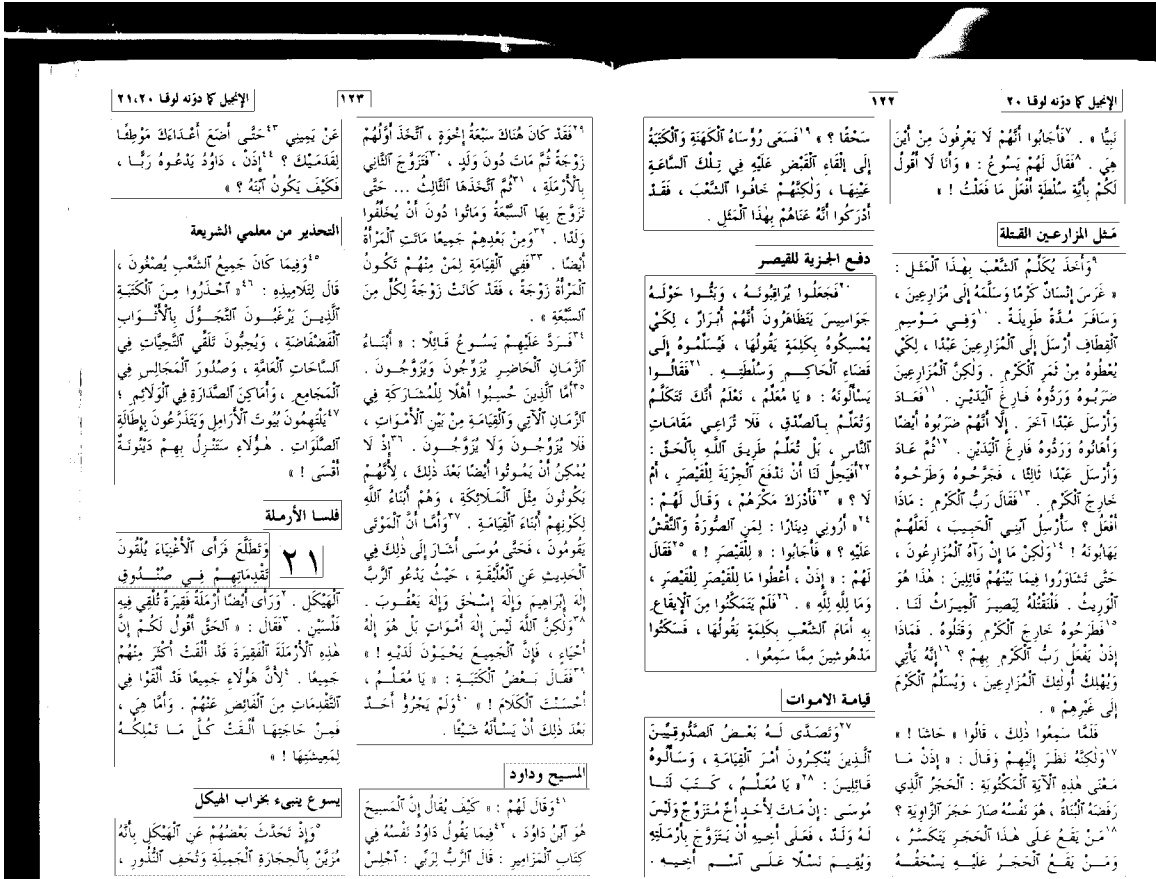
الإنجيل كما دونه لوقا ٢١،٢٠

١٢٣

عَنْ يَمِينِي ⁴³حَتَّى أَضَعَ أَعْدَاءَكَ مَوْطِئًا لِقَدَمَيْكَ ؟ ⁴⁴إِذَنْ ، دَاوُدُ يَدْعُوهُ رَبًّا ، فَكَيْفَ يَكُونُ ٱبْنَهُ ؟ »

التحذير من معلمي الشريعة

⁴⁵وَفِيمَا كَانَ جَمِيعُ ٱلشَّعْبِ يُصْغُونَ ، قَالَ لِتَلَامِيذِهِ : ⁴⁶« ٱحْذَرُوا مِنَ ٱلْكَتَبَةِ ٱلَّذِينَ يَرْغَبُونَ ٱلتَّجَوُّلَ بِٱلْأَثْوَابِ ٱلْفَضْفَاضَةِ ، وَيُحِبُّونَ تَلَقِّي ٱلتَّحِيَّاتِ فِي ٱلسَّاحَاتِ ٱلْعَامَّةِ ، وَصُدُورَ ٱلْمَجَالِسِ فِي ٱلْمَجَامِعِ ، وَأَمَاكِنَ ٱلصَّدَارَةِ فِي ٱلْوَلَائِمِ ، ⁴⁷يَلْتَهِمُونَ بُيُوتَ ٱلْأَرَامِلِ وَيَتَذَرَّعُونَ بِإِطَالَةِ ٱلصَّلَوَاتِ . هٰؤُلَاءِ سَتَنْزِلُ بِهِمْ دَيْنُونَةٌ أَقْسَى ! »

فلسا الأرملة

٢١

وَتَطَلَّعَ فَرَأَى ٱلْأَغْنِيَاءَ يُلْقُونَ تَقْدِمَاتِهِمْ فِي صُنْدُوقِ ٱلْهَيْكَلِ . ²وَرَأَى أَيْضًا أَرْمَلَةً فَقِيرَةً تُلْقِي فِيهِ فَلْسَيْنِ . ³فَقَالَ : « ٱلْحَقَّ أَقُولُ لَكُمْ إِنَّ هٰذِهِ ٱلْأَرْمَلَةَ ٱلْفَقِيرَةَ قَدْ أَلْقَتْ أَكْثَرَ مِنْهُمْ جَمِيعًا ، ⁴لِأَنَّ هٰؤُلَاءِ جَمِيعًا قَدْ أَلْقَوْا فِي ٱلتَّقْدِمَاتِ مِنَ ٱلْفَائِضِ عَنْهُمْ . وَأَمَّا هِيَ ، فَمِنْ حَاجَتِهَا أَلْقَتْ كُلَّ مَا تَمْلِكُهُ لِمَعِيشَتِهَا »

يسوع يتنبأ بخراب الهيكل

⁵وَإِذْ تَحَدَّثَ بَعْضُهُمْ عَنِ ٱلْهَيْكَلِ بِأَنَّهُ مُزَيَّنٌ بِٱلْحِجَارَةِ ٱلْجَمِيلَةِ وَتُحَفِ ٱلنُّذُورِ ،

²⁹فَقَدْ كَانَ هُنَاكَ سَبْعَةُ إِخْوَةٍ ، ٱتَّخَذَ أَوَّلُهُمْ زَوْجَةً ثُمَّ مَاتَ دُونَ وَلَدٍ ، ³⁰فَتَزَوَّجَ ٱلثَّانِي بِٱلْأَرْمَلَةِ ، ³¹ثُمَّ ٱتَّخَذَهَا ٱلثَّالِثُ ... حَتَّى تَزَوَّجَ بِهَا ٱلسَّبْعَةُ وَمَاتُوا دُونَ أَنْ يُخَلِّفُوا وَلَدًا . ³²وَمِنْ بَعْدِهِمْ جَمِيعًا مَاتَتِ ٱلْمَرْأَةُ أَيْضًا . ³³فَفِي ٱلْقِيَامَةِ لِمَنْ مِنْهُمْ تَكُونُ ٱلْمَرْأَةُ زَوْجَةً ، فَقَدْ كَانَتْ زَوْجَةً لِكُلٍّ مِنَ ٱلسَّبْعَةِ » .

³⁴فَرَدَّ عَلَيْهِمْ يَسُوعُ قَائِلًا : « أَبْنَاءُ ٱلزَّمَانِ ٱلْحَاضِرِ يُزَوِّجُونَ وَيُزَوَّجُونَ . ³⁵أَمَّا ٱلَّذِينَ حُسِبُوا أَهْلًا لِلْمُشَارَكَةِ فِي ٱلزَّمَانِ ٱلْآتِي وَٱلْقِيَامَةِ مِنْ بَيْنِ ٱلْأَمْوَاتِ ، فَلَا يُزَوِّجُونَ وَلَا يُزَوَّجُونَ . ³⁶إِذْ لَا يُمْكِنُ أَنْ يَمُوتُوا أَيْضًا بَعْدَ ذٰلِكَ ، لِأَنَّهُمْ يَكُونُونَ مِثْلَ ٱلْمَلَائِكَةِ ، وَهُمْ أَبْنَاءُ ٱللّٰهِ لِكَوْنِهِمْ أَبْنَاءَ ٱلْقِيَامَةِ . ³⁷وَأَمَّا أَنَّ ٱلْمَوْتَى يَقُومُونَ ، فَحَتَّى مُوسَى أَشَارَ إِلَى ذٰلِكَ فِي ٱلْحَدِيثِ عَنِ ٱلْعُلَّيْقَةِ ، حَيْثُ يَدْعُو ٱلرَّبَّ إِلٰهَ إِبْرَاهِيمَ وَإِلٰهَ إِسْحٰقَ وَإِلٰهَ يَعْقُوبَ . ³⁸وَلٰكِنَّ ٱللّٰهَ لَيْسَ إِلٰهَ أَمْوَاتٍ بَلْ هُوَ إِلٰهُ أَحْيَاءٍ ، فَإِنَّ ٱلْجَمِيعَ يَحْيَوْنَ لَدَيْهِ ! »

³⁹فَقَالَ بَعْضُ ٱلْكَتَبَةِ : « يَا مُعَلِّمُ ، أَحْسَنْتَ ٱلْكَلَامَ ! » ⁴⁰وَلَمْ يَجْرُؤْ أَحَدٌ بَعْدَ ذٰلِكَ أَنْ يَسْأَلَهُ شَيْئًا .

المسيح وداود

⁴¹وَقَالَ لَهُمْ : « كَيْفَ يُقَالُ إِنَّ ٱلْمَسِيحَ هُوَ ٱبْنُ دَاوُدَ ، ⁴²فِيمَا يَقُولُ دَاوُدُ نَفْسُهُ فِي كِتَابِ ٱلْمَزَامِيرِ : قَالَ ٱلرَّبُّ لِرَبِّي : ٱجْلِسْ

الإنجيل كما دونه لوقا ٢٠

١٢٢

نَبِيًّا » . ⁷فَأَجَابُوا أَنَّهُمْ لَا يَعْرِفُونَ مِنْ أَيْنَ هِيَ . ⁸فَقَالَ لَهُمْ يَسُوعُ : « وَأَنَا لَا أَقُولُ لَكُمْ بِأَيَّةِ سُلْطَةٍ أَفْعَلُ مَا فَعَلْتُ ! »

مثل المزارعين القتلة

⁹وَأَخَذَ يُكَلِّمُ ٱلشَّعْبَ بِهٰذَا ٱلْمَثَلِ : « غَرَسَ إِنْسَانٌ كَرْمًا وَسَلَّمَهُ إِلَى مُزَارِعِينَ ، وَسَافَرَ مُدَّةً طَوِيلَةً . ¹⁰وَفِي مَوْسِمِ ٱلْقِطَافِ أَرْسَلَ إِلَى ٱلْمُزَارِعِينَ عَبْدًا ، لِكَيْ يُعْطُوهُ مِنْ ثَمَرِ ٱلْكَرْمِ . وَلٰكِنَّ ٱلْمُزَارِعِينَ ضَرَبُوهُ وَرَدُّوهُ فَارِغَ ٱلْيَدَيْنِ . ¹¹فَعَادَ وَأَرْسَلَ عَبْدًا آخَرَ . إِلَّا أَنَّهُمْ ضَرَبُوهُ أَيْضًا وَأَهَانُوهُ وَرَدُّوهُ فَارِغَ ٱلْيَدَيْنِ . ¹²ثُمَّ عَادَ وَأَرْسَلَ عَبْدًا ثَالِثًا ، فَجَرَّحُوهُ وَطَرَحُوهُ خَارِجَ ٱلْكَرْمِ . ¹³فَقَالَ رَبُّ ٱلْكَرْمِ : مَاذَا أَفْعَلُ ؟ سَأُرْسِلُ ٱبْنِي ٱلْحَبِيبَ ، لَعَلَّهُمْ يَهَابُونَهُ ! ¹⁴وَلٰكِنْ مَا إِنْ رَآهُ ٱلْمُزَارِعُونَ ، حَتَّى تَشَاوَرُوا فِيمَا بَيْنَهُمْ قَائِلِينَ : هٰذَا هُوَ ٱلْوَرِيثُ . فَلْنَقْتُلْهُ لِيَصِيرَ ٱلْمِيرَاثُ لَنَا . ¹⁵فَطَرَحُوهُ خَارِجَ ٱلْكَرْمِ وَقَتَلُوهُ . فَمَاذَا إِذَنْ يَفْعَلُ رَبُّ ٱلْكَرْمِ بِهِمْ ؟ ¹⁶إِنَّهُ يَأْتِي وَيُهْلِكُ أُولٰئِكَ ٱلْمُزَارِعِينَ ، وَيُسَلِّمُ ٱلْكَرْمَ إِلَى غَيْرِهِمْ » .

فَلَمَّا سَمِعُوا ذٰلِكَ ، قَالُوا : « حَاشَا ! » ¹⁷وَلٰكِنَّهُ نَظَرَ إِلَيْهِمْ وَقَالَ : « إِذَنْ مَا مَعْنَى هٰذِهِ ٱلْآيَةِ ٱلْمَكْتُوبَةِ : ٱلْحَجَرُ ٱلَّذِي رَفَضَهُ ٱلْبَنَّاؤُونَ ، هُوَ نَفْسُهُ صَارَ حَجَرَ ٱلزَّاوِيَةِ ؟ ¹⁸مَنْ يَقَعْ عَلَى هٰذَا ٱلْحَجَرِ يَتَكَسَّرْ ، وَمَنْ يَقَعِ ٱلْحَجَرُ عَلَيْهِ يَسْحَقْهُ

سَحْقًا ! » ¹⁹فَسَعَى رُؤَسَاءُ ٱلْكَهَنَةِ وَٱلْكَتَبَةُ إِلَى إِلْقَاءِ ٱلْقَبْضِ عَلَيْهِ فِي تِلْكَ ٱلسَّاعَةِ عَيْنِهَا ، وَلٰكِنَّهُمْ خَافُوا ٱلشَّعْبَ ، فَقَدْ أَدْرَكُوا أَنَّهُ عَنَاهُمْ بِهٰذَا ٱلْمَثَلِ .

دفع الجزية للقيصر

²⁰فَجَعَلُوا يُرَاقِبُونَهُ ، وَبَثُّوا حَوْلَهُ جَوَاسِيسَ يَتَظَاهَرُونَ أَنَّهُمْ أَبْرَارٌ ، لِكَيْ يُمْسِكُوهُ بِكَلِمَةٍ يَقُولُهَا ، فَيُسَلِّمُوهُ إِلَى قَضَاءِ ٱلْحَاكِمِ وَسُلْطَتِهِ . ²¹فَقَالُوا يَسْأَلُونَهُ : « يَا مُعَلِّمُ ، نَعْلَمُ أَنَّكَ تَتَكَلَّمُ وَتُعَلِّمُ بِٱلصِّدْقِ ، فَلَا تُرَاعِي مَقَامَاتِ ٱلنَّاسِ ، بَلْ تُعَلِّمُ طَرِيقَ ٱللّٰهِ بِٱلْحَقِّ : ²²أَفَيَحِلُّ لَنَا أَنْ نَدْفَعَ ٱلْجِزْيَةَ لِلْقَيْصَرِ ، أَمْ لَا ؟ » ²³فَأَدْرَكَ مَكْرَهُمْ ، وَقَالَ لَهُمْ : ²⁴« أَرُونِي دِينَارًا : لِمَنِ ٱلصُّورَةُ وَٱلنَّقْشُ عَلَيْهِ ؟ » فَأَجَابُوا : « لِلْقَيْصَرِ ! » ²⁵فَقَالَ لَهُمْ : « إِذَنْ ، أَعْطُوا مَا لِلْقَيْصَرِ لِلْقَيْصَرِ ، وَمَا لِلّٰهِ لِلّٰهِ » . ²⁶فَلَمْ يَتَمَكَّنُوا مِنَ ٱلْإِيقَاعِ بِهِ أَمَامَ ٱلشَّعْبِ بِكَلِمَةٍ يَقُولُهَا ، فَسَكَتُوا مَدْهُوشِينَ مِمَّا سَمِعُوا .

قيامة الاموات

²⁷وَتَصَدَّى لَهُ بَعْضُ ٱلصَّدُّوقِيِّينَ ٱلَّذِينَ يُنْكِرُونَ أَمْرَ ٱلْقِيَامَةِ ، وَسَأَلُوهُ قَائِلِينَ : ²⁸« يَا مُعَلِّمُ ، كَتَبَ لَنَا مُوسَى : إِنْ مَاتَ لِأَحَدٍ أَخٌ مُتَزَوِّجٌ وَلَيْسَ لَهُ وَلَدٌ ، فَعَلَى أَخِيهِ أَنْ يَتَزَوَّجَ بِأَرْمَلَتِهِ وَيُقِيمَ نَسْلًا عَلَى ٱسْمِ أَخِيهِ .